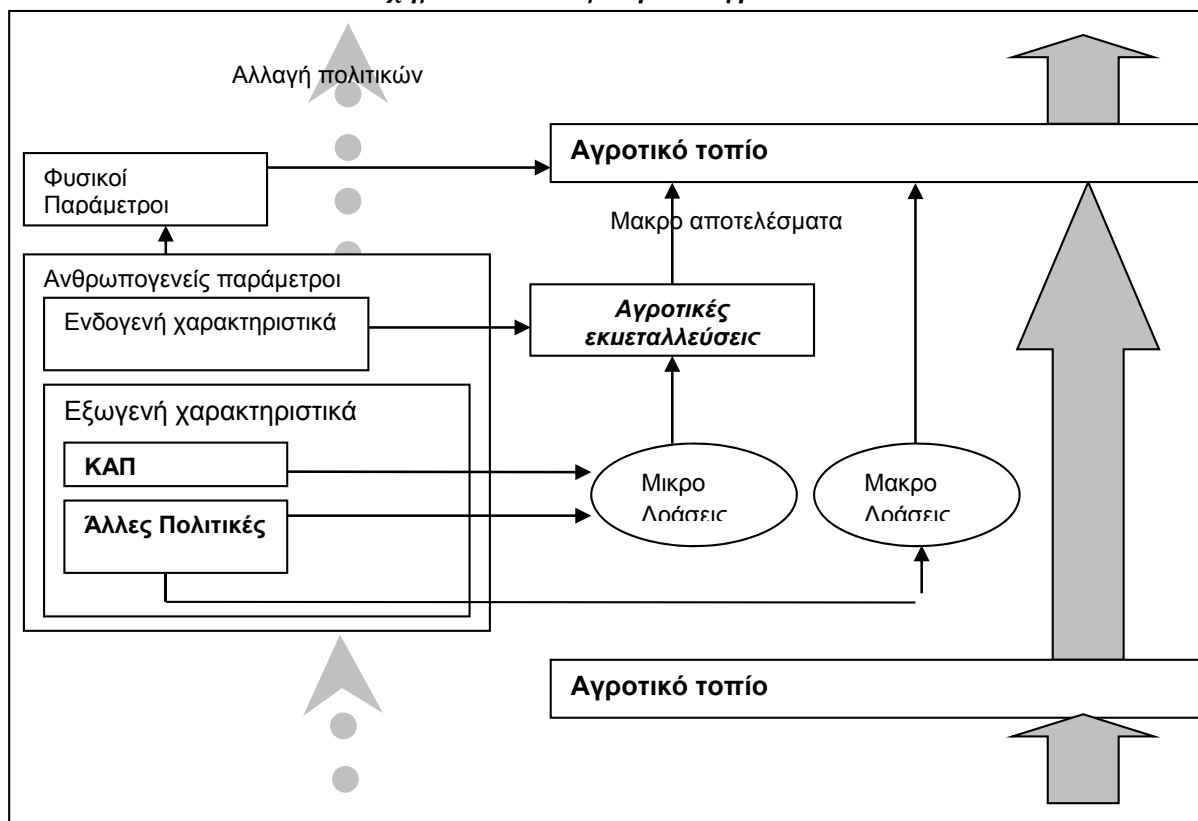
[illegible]

Αλλαγή πολιτικών

Αγροτικό τοπίο

Φυσικοί Παράμετροι

Μακρο αποτελέσματα

Ανθρωπογενείς παράμετροι

Ενδογενή χαρακτηριστικά

Αγροτικές εκμεταλλεύσεις

Εξωγενή χαρακτηριστικά

ΚΑΠ

Άλλες Πολιτικές

Μικρο Δράσεις

Μακρο Δράσεις

Αγροτικό τοπίο